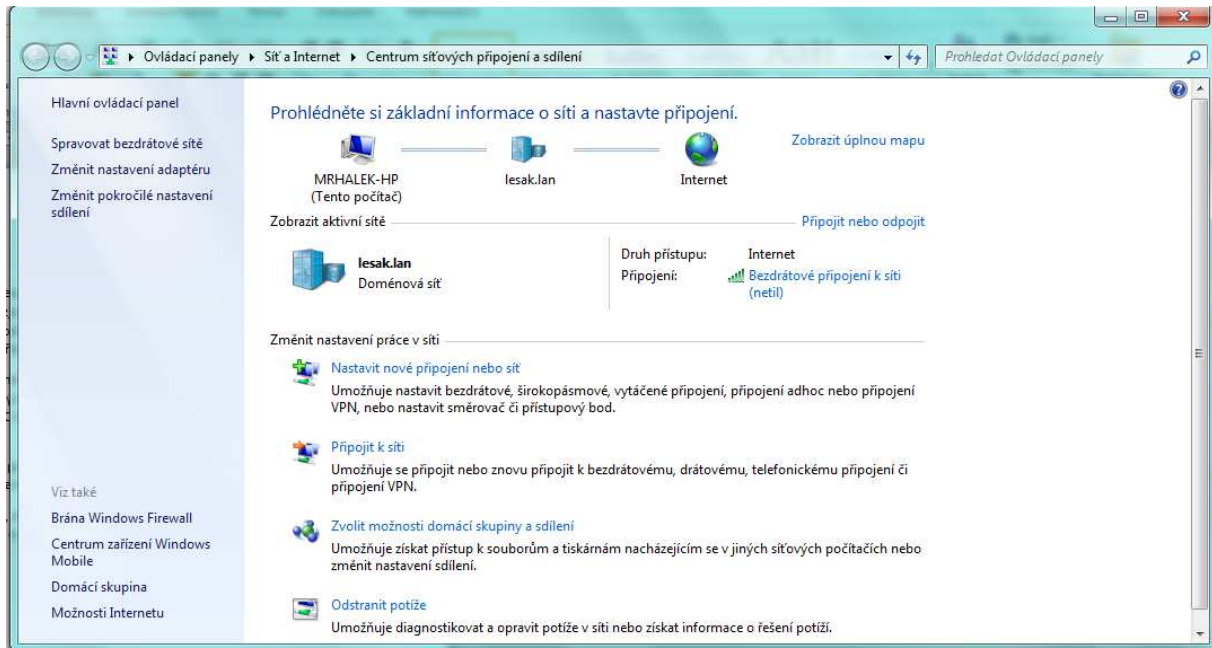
Ovládací panely ▸ Síť a Internet ▸ Centrum síťových připojení a sdílení

Prohledat Ovládací panely

Hlavní ovládací panel

Spravovat bezdrátové sítě

Změnit nastavení adaptéru

Změnit pokročilé nastavení sdílení

Prohlédněte si základní informace o síti a nastavte připojení.

Zobrazit úplnou mapu

MRHALEK-HP
(Tento počítač)

lesak.lan

Internet

Zobrazit aktivní sítě

Připojit nebo odpojit

lesak.lan
Doménová síť

Druh přístupu: Internet
Připojení: Bezdrátové připojení k síti (netil)

Změnit nastavení práce v síti

Nastavit nové připojení nebo síť
Umožňuje nastavit bezdrátové, širokopásmové, vytáčené připojení, připojení adhoc nebo připojení VPN, nebo nastavit směrovač či přístupový bod.

Připojit k síti
Umožňuje se připojit nebo znovu připojit k bezdrátovému, drátovému, telefonickému připojení či připojení VPN.

Zvolit možnosti domácí skupiny a sdílení
Umožňuje získat přístup k souborům a tiskárnám nacházejícím se v jiných síťových počítačích nebo změnit nastavení sdílení.

Odstranit potíže
Umožňuje diagnostikovat a opravit potíže v síti nebo získat informace o řešení potíží.

Viz také

Brána Windows Firewall

Centrum zařízení Windows Mobile

Domácí skupina

Možnosti Internetu